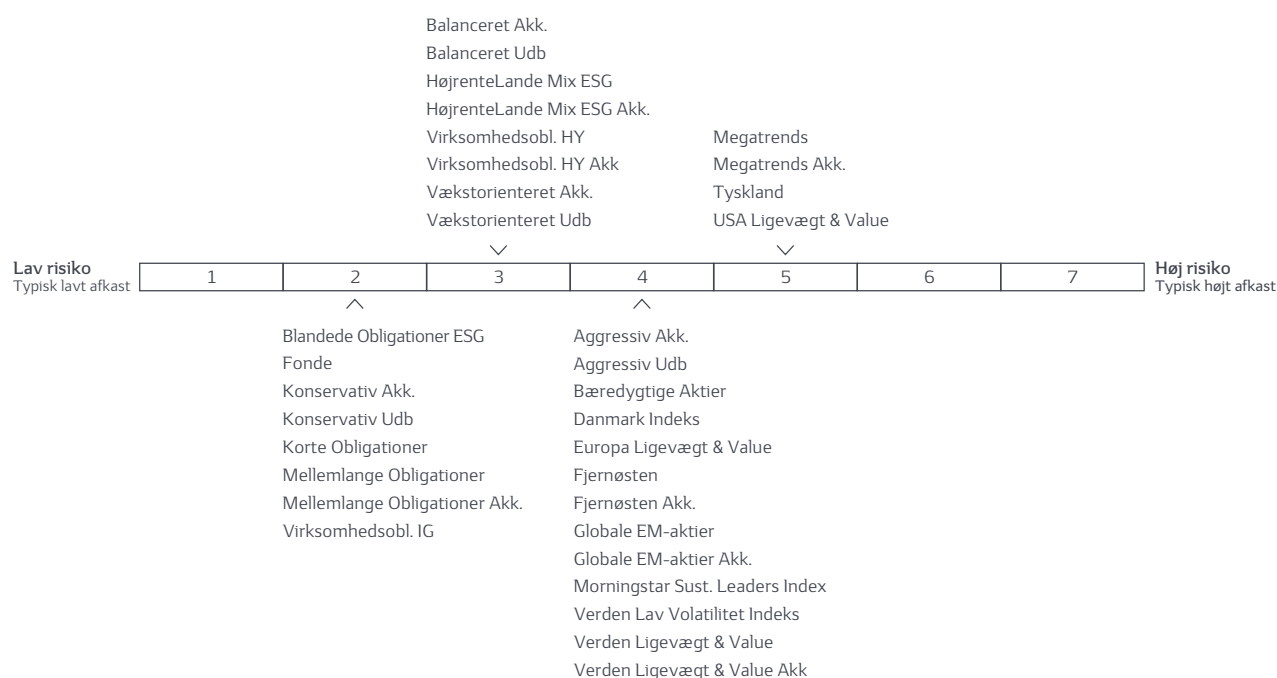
Balanceret Akk.
Balanceret Udb
HøjrenteLande Mix ESG
HøjrenteLande Mix ESG Akk.
Virksomhedsobl. HY
Virksomhedsobl. HY Akk
Vækstorienteret Akk.
Vækstorienteret Udb

Megatrends
Megatrends Akk.
Tyskland
USA Ligevægt & Value

Lav risiko
Typisk lavt afkast

| 1 | 2 | 3 | 4 | 5 | 6 | 7 |
|---|---|---|---|---|---|---|

Høj risiko
Typisk højt afkast

Blandede Obligationer ESG
Fonde
Konservativ Akk.
Konservativ Udb
Korte Obligationer
Mellemlange Obligationer
Mellemlange Obligationer Akk.
Virksomhedsobl. IG

Aggressiv Akk.
Aggressiv Udb
Bæredygtige Aktier
Danmark Indeks
Europa Ligevægt & Value
Fjernøsten
Fjernøsten Akk.
Globale EM-aktier
Globale EM-aktier Akk.
Morningstar Sust. Leaders Index
Verden Lav Volatilitet Indeks
Verden Ligevægt & Value
Verden Ligevægt & Value Akk